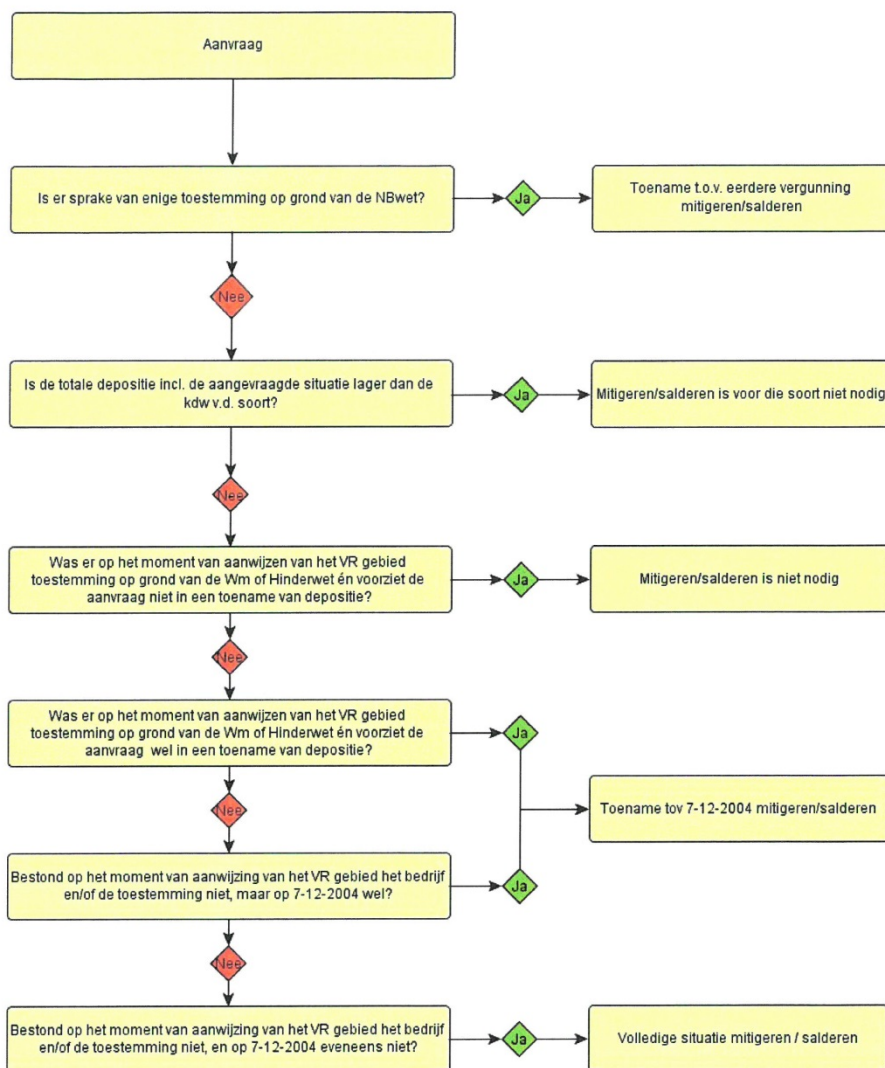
Aanvraag

Is er sprake van enige toestemming op grond van de NBwet?

Ja

Toename t.o.v. eerdere vergunning mitigeren/salderen

Nee

Is de totale depositie incl. de aangevraagde situatie lager dan de kdw v.d. soort?

Ja

Mitigeren/salderen is voor die soort niet nodig

Nee

Was er op het moment van aanwijzen van het VR gebied toestemming op grond van de Wm of Hinderwet én voorziet de aanvraag niet in een toename van depositie?

Ja

Mitigeren/salderen is niet nodig

Nee

Was er op het moment van aanwijzen van het VR gebied toestemming op grond van de Wm of Hinderwet én voorziet de aanvraag wel in een toename van depositie?

Ja

Toename tov 7-12-2004 mitigeren/salderen

Nee

Bestond op het moment van aanwijzing van het VR gebied het bedrijf en/of de toestemming niet, maar op 7-12-2004 wel?

Ja

Nee

Bestond op het moment van aanwijzing van het VR gebied het bedrijf en/of de toestemming niet, en op 7-12-2004 eveneens niet?

Ja

Volledige situatie mitigeren / salderen